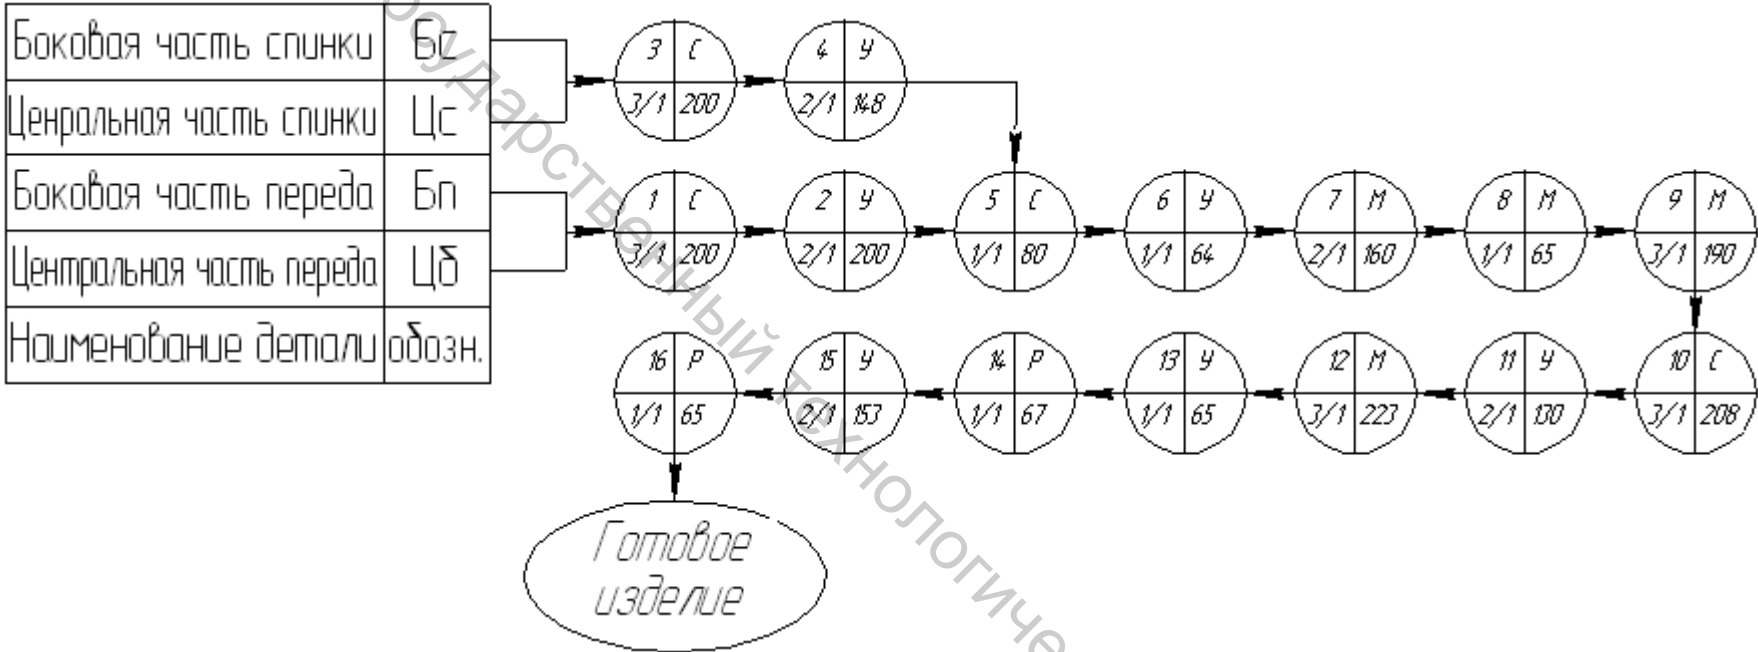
| Боковая часть спинки | Бс |
|---|---|
| Ценральная часть спинки | Цс |
| Боковая часть переда | Бп |
| Центральная часть переда | Цб |
| Наименование детали | обозн. |

3 С 3/1 200
4 У 2/1 148
1 С 3/1 200
2 У 2/1 200
5 С 1/1 80
6 У 1/1 64
7 М 2/1 160
8 М 1/1 65
9 М 3/1 190
10 С 3/1 208
11 У 2/1 130
12 М 3/1 223
13 У 1/1 65
14 Р 1/1 67
15 У 2/1 153
16 Р 1/1 65

Готовое изделие

осударственный технологиче